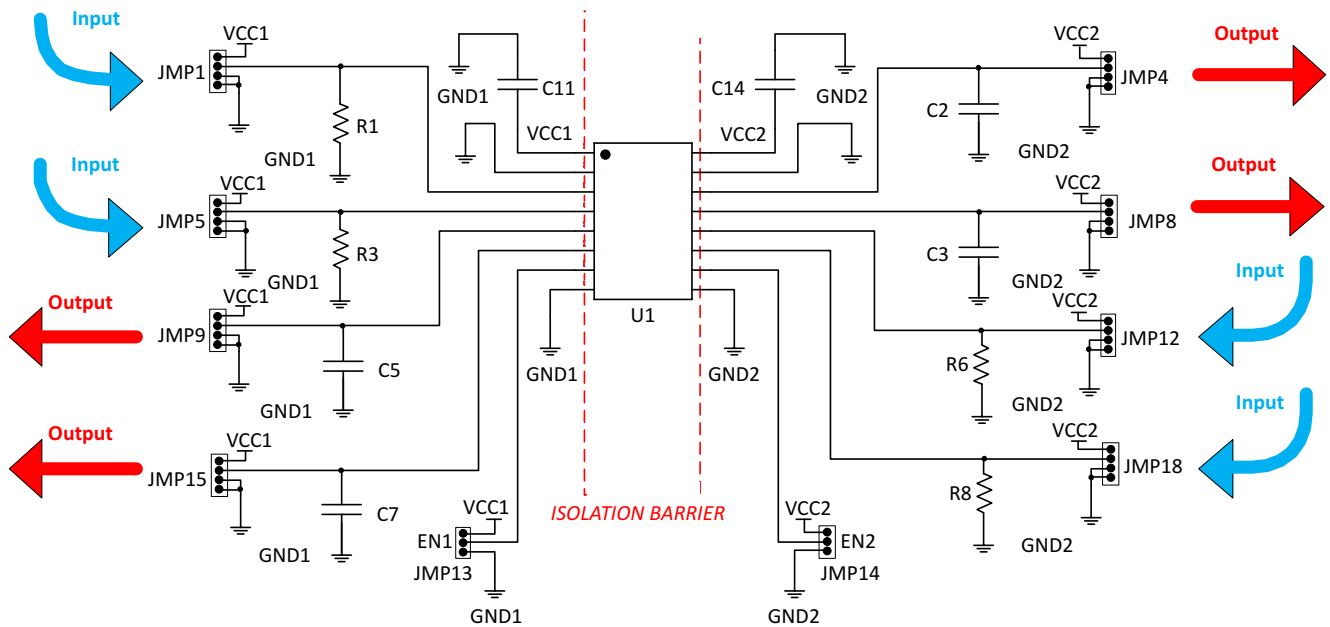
Input
VCC1
JMP1
R1
GND1
GND1
C11
VCC1
C14
GND2
VCC2
VCC2
JMP4
Output
C2
GND2
Input
VCC1
JMP5
R3
GND1
Output
VCC2
JMP8
C3
GND2
Output
VCC1
JMP9
C5
GND1
U1
GND1
GND2
Input
VCC2
JMP12
R6
GND2
Output
VCC1
JMP15
C7
GND1
VCC1
EN1
JMP13
GND1
ISOLATION BARRIER
VCC2
EN2
JMP14
GND2
Input
VCC2
JMP18
R8
GND2